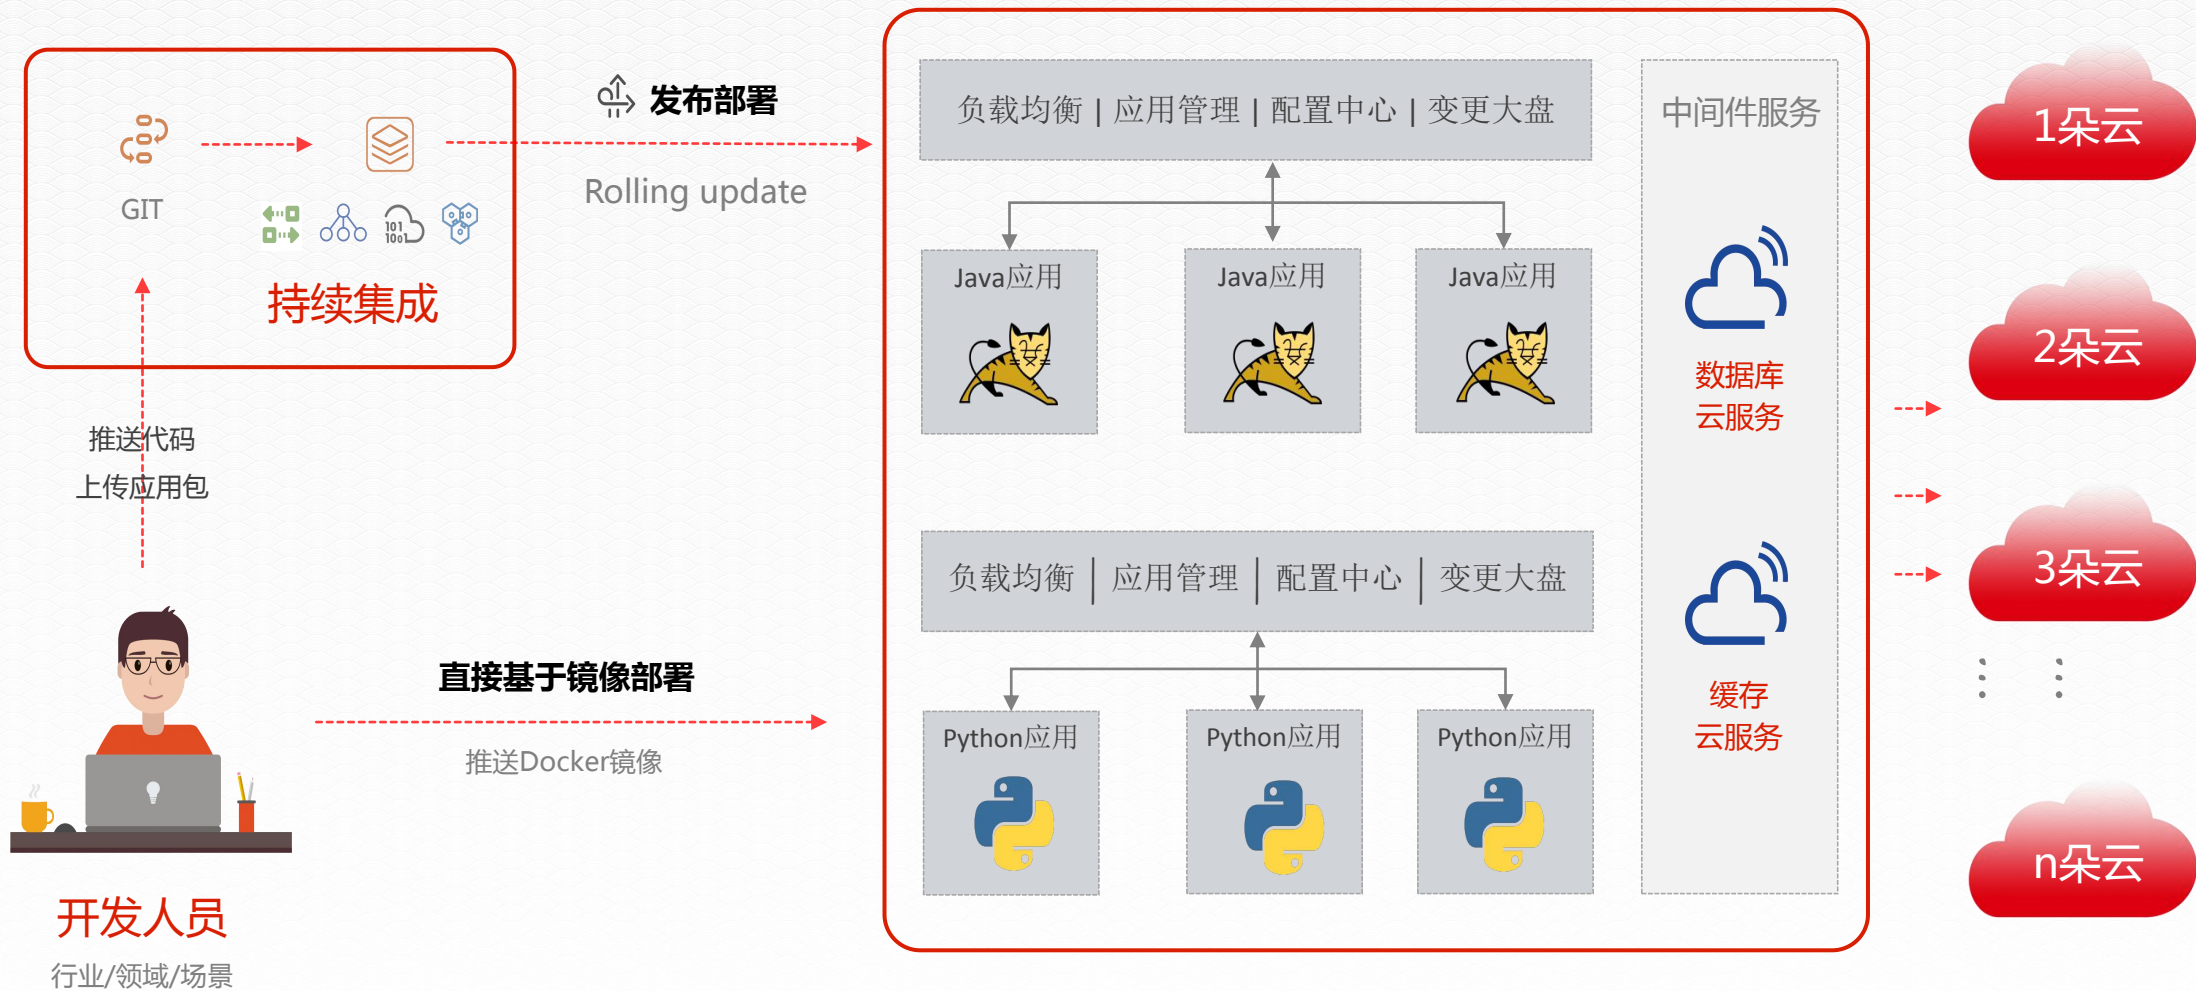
GIT

持续集成

发布部署

Rolling update

推送代码

上传应用包

开发人员

行业/领域/场景

直接基于镜像部署

推送Docker镜像

负载均衡 | 应用管理 | 配置中心 | 变更大盘

Java应用

Java应用

Java应用

负载均衡 | 应用管理 | 配置中心 | 变更大盘

Python应用

Python应用

Python应用

中间件服务

数据库云服务

缓存云服务

1朵云

2朵云

3朵云

n朵云